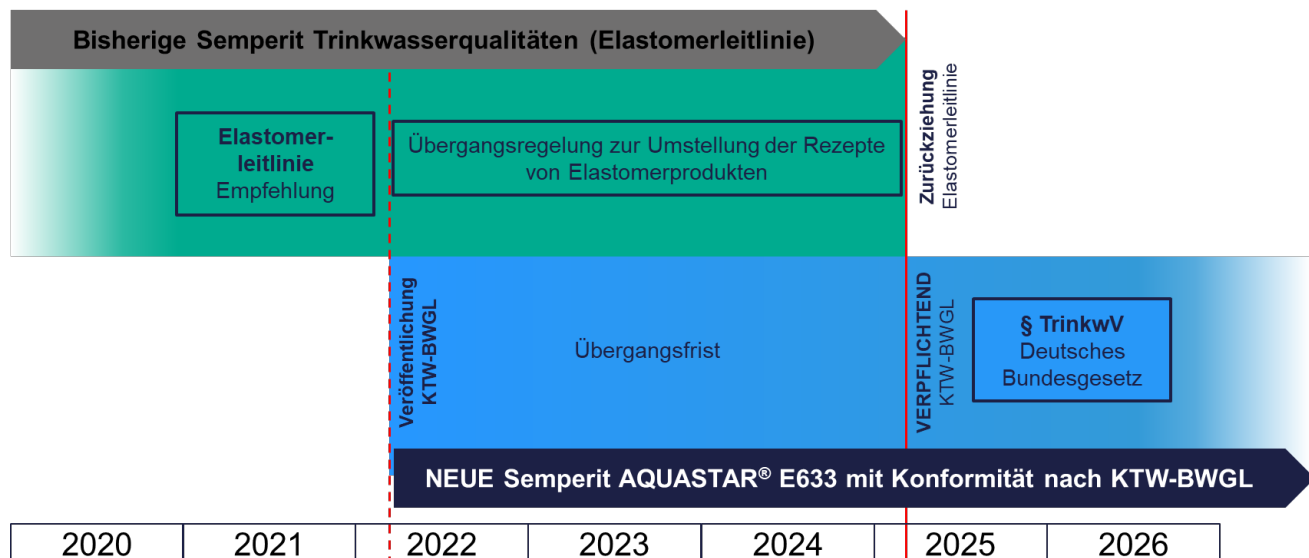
Bisherige Semperit Trinkwasserqualitäten (Elastomerleitlinie)

Elastomerleitlinie
Empfehlung

Übergangsregelung zur Umstellung der Rezepte von Elastomerprodukten

Zurückziehung
Elastomerleitlinie

Veröffentlichung
KTW-BWGL

Übergangsfrist

VERPFLICHTEND
KTW-BWGL

§ TrinkwV
Deutsches Bundesgesetz

NEUE Semperit AQUASTAR® E633 mit Konformität nach KTW-BWGL

| 2020 | 2021 | 2022 | 2023 | 2024 | 2025 | 2026 |
|---|---|---|---|---|---|---|